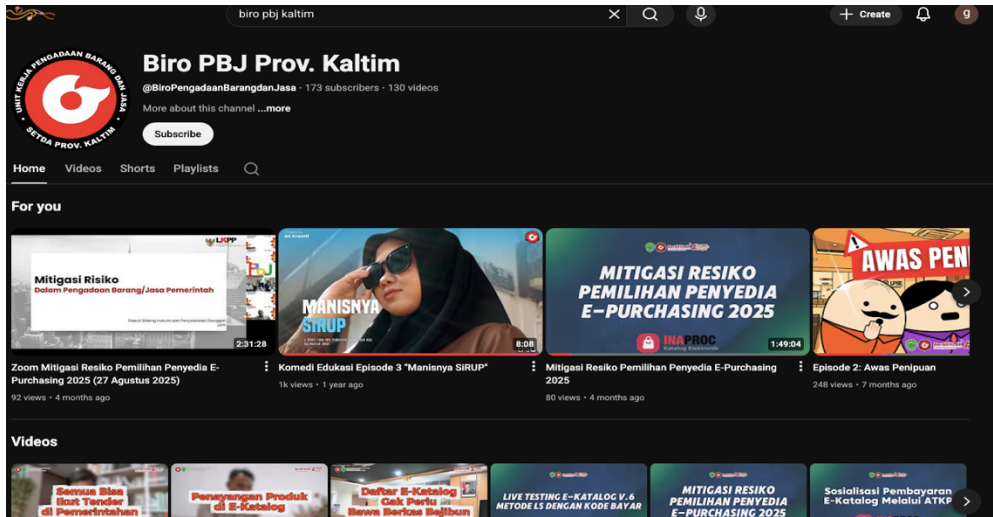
biro pbj kaltim

Create

g

UNIT KERJA PENGADAAN BARANG DAN JASA
SETDA PROV. KALTIM

Biro PBJ Prov. Kaltim

@BiroPengadaanBarangdanJasa · 173 subscribers · 130 videos

More about this channel ...more

Subscribe

Home Videos Shorts Playlists

For you

LKPP

Mitigasi Risiko
Dalam Pengadaan Barang/Jasa Pemerintah

PBJ

2:31:28

Zoom Mitigasi Resiko Pemilihan Penyedia E-Purchasing 2025 (27 Agustus 2025)

92 views · 4 months ago

MANISNYA SIRUP

8:08

Komedi Edukasi Episode 3 "Manisnya SiRUP"

1k views · 1 year ago

MITIGASI RESIKO PEMILIHAN PENYEDIA E-PURCHASING 2025

INAPROC
Katalog Elektronik

1:49:04

Mitigasi Resiko Pemilihan Penyedia E-Purchasing 2025

80 views · 4 months ago

AWAS PEN

Episode 2: Awas Penipuan

248 views · 7 months ago

Videos

Semua Bisa Ikut Tender di Pemerintahan

Penayangan Produk di E-Katalog

Daftar E-Katalog Gak Perlu Bawa Berkas Bejibun

LIVE TESTING E-KATALOG V.6 METODE LS DENGAN KODE BAYAR

MITIGASI RESIKO PEMILIHAN PENYEDIA E-PURCHASING 2025

Sosialisasi Pembayaran E-Katalog Melalui ATKP